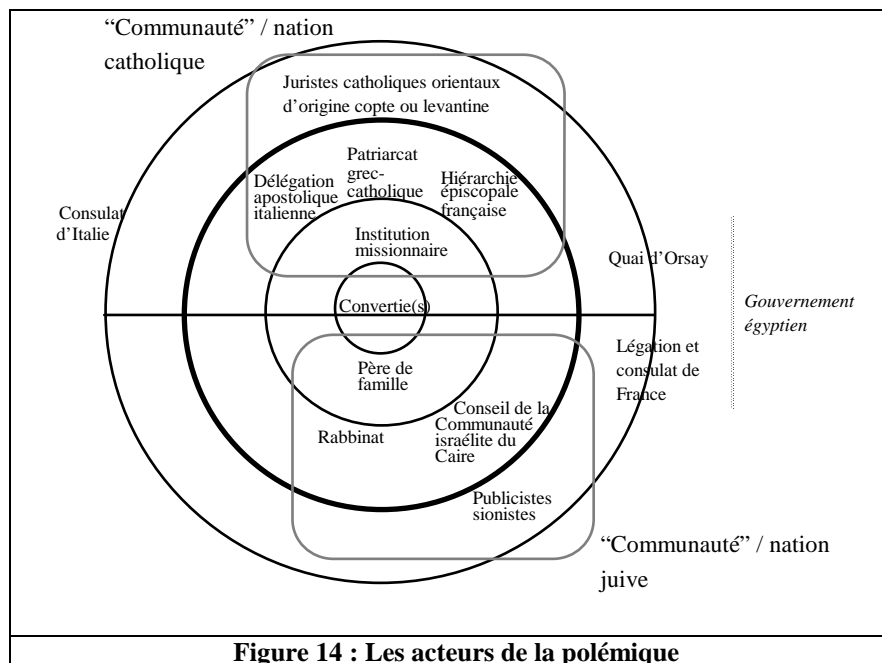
"Communauté" / nation catholique

Juristes catholiques orientaux d'origine copte ou levantine

Délégation apostolique italienne

Patriarcat grec-catholique

Hiérarchie épiscopale française

Consulat d'Italie

Institution missionnaire

Quai d'Orsay

Convertie(s)

*Gouvernement égyptien*

Père de famille

Légation et consulat de France

Conseil de la Communauté israélite du Caire

Rabbinat

Publicistes sionistes

"Communauté" / nation juive

**Figure 14 : Les acteurs de la polémique**